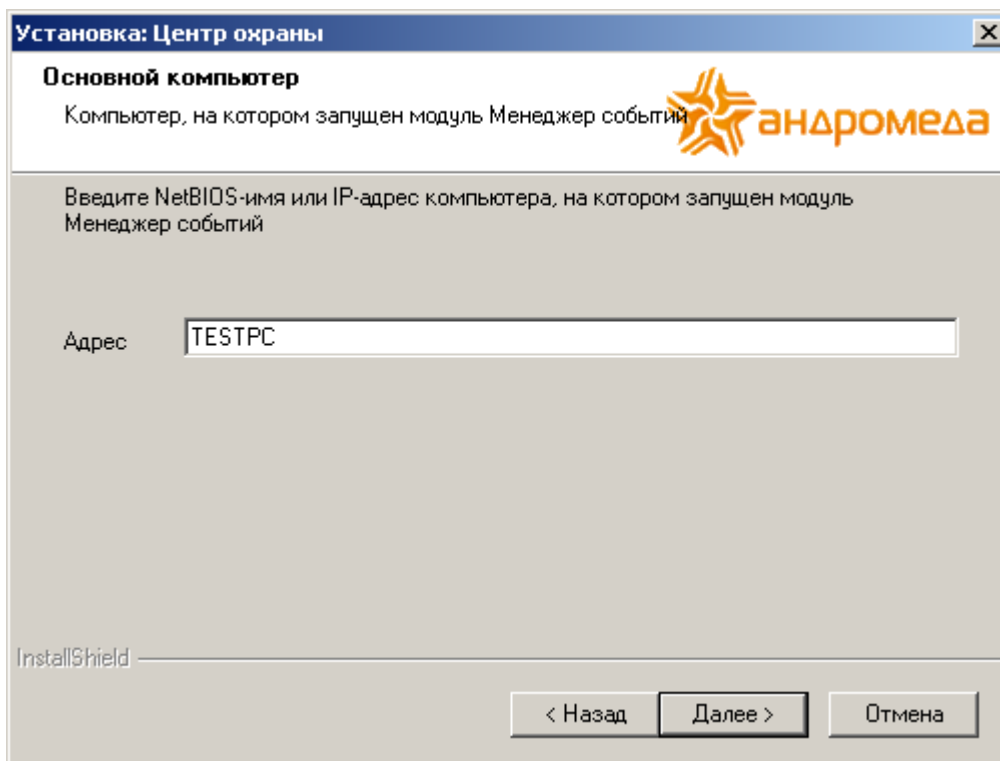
Установка: Центр охраны

Основной компьютер

Компьютер, на котором запущен модуль Менеджер событий

андромеда

Введите NetBIOS-имя или IP-адрес компьютера, на котором запущен модуль Менеджер событий

Адрес TESTPC

InstallShield

< Назад

Далее >

Отмена